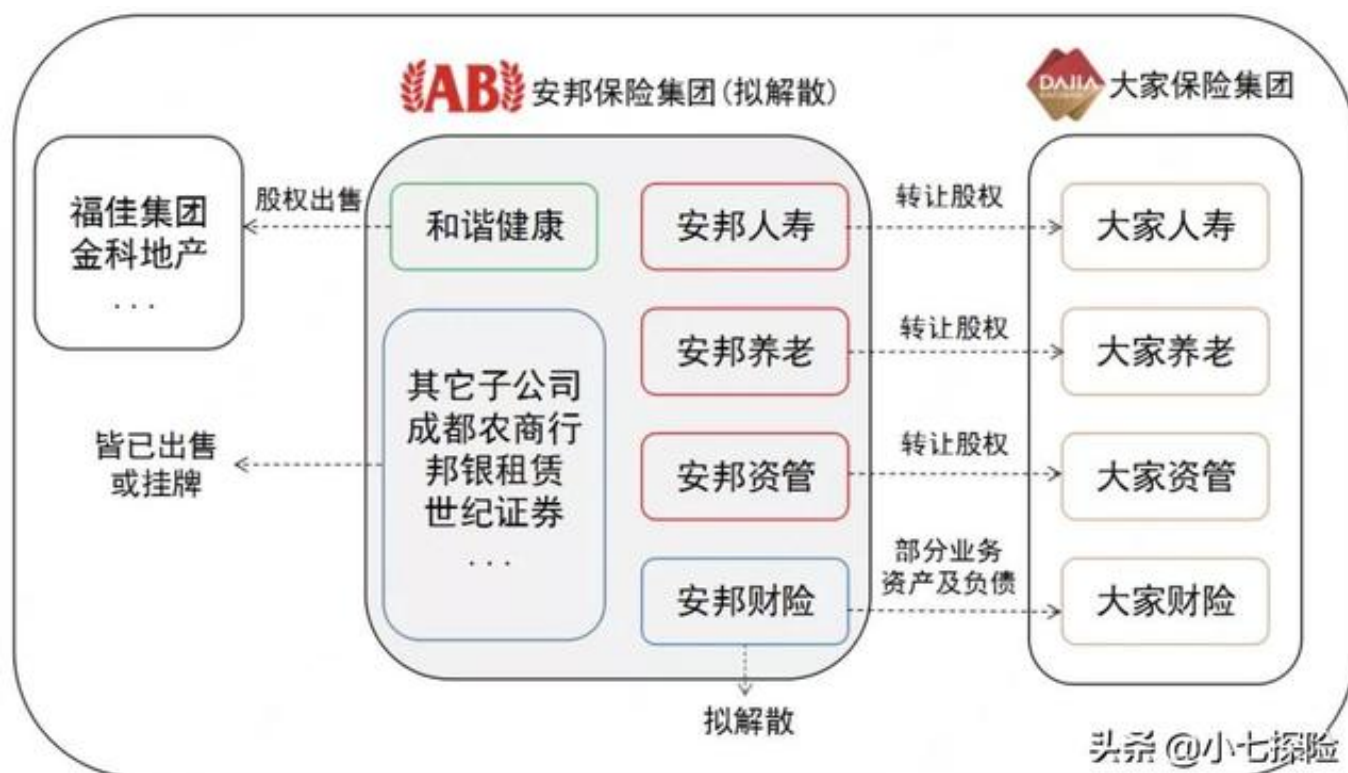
AB 安邦保险集团(拟解散)

DAJIA 大家保险集团

福佳集团
金科地产
···

股权出售

和谐健康

安邦人寿

转让股权

大家人寿

安邦养老

转让股权

大家养老

皆已出售
或挂牌

其它子公司
成都农商行
邦银租赁
世纪证券
···

安邦资管

转让股权

大家资管

安邦财险

部分业务
资产及负债

大家财险

拟解散

头条 @小七探险